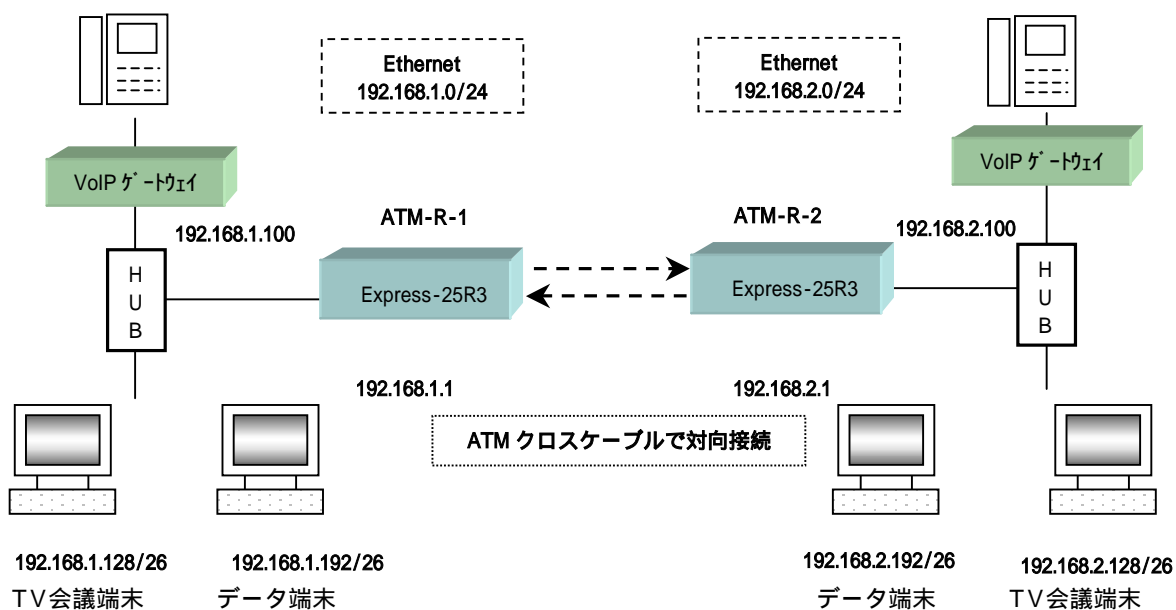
Ethernet
192.168.1.0/24

Ethernet
192.168.2.0/24

VoIP ゲートウェイ

VoIP ゲートウェイ

192.168.1.100

ATM-R-1

ATM-R-2

192.168.2.100

HUB

Express-25R3

Express-25R3

HUB

192.168.1.1

192.168.2.1

ATM クロスケーブルで対向接続

192.168.1.128/26
TV会議端末

192.168.1.192/26
データ端末

192.168.2.192/26
データ端末

192.168.2.128/26
TV会議端末